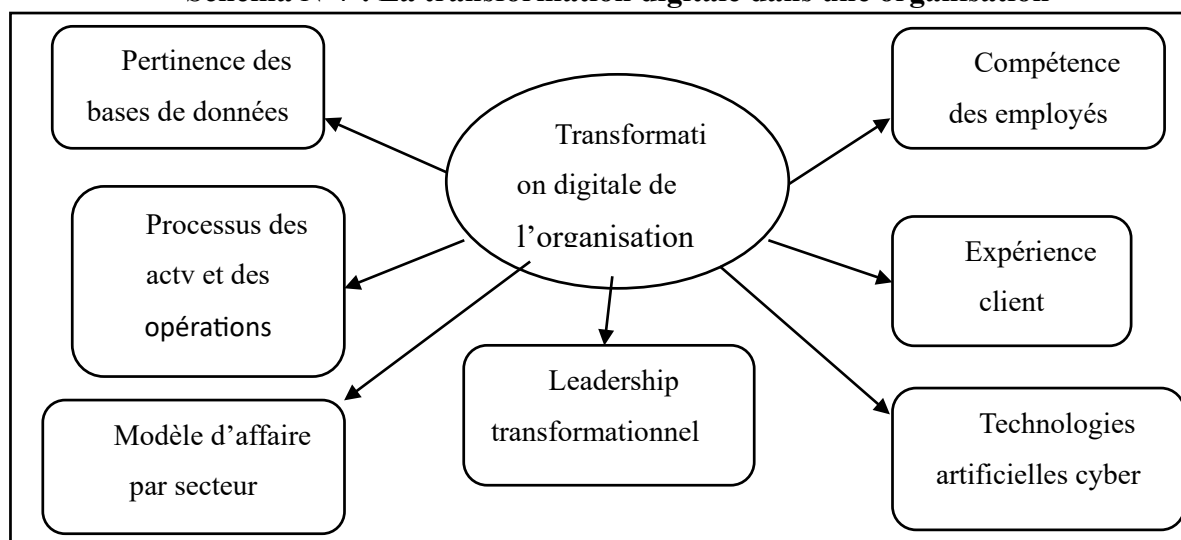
Schéma N° 7 : La transformation digitale dans une organisation

Transformati on digitale de l'organisation

Pertinence des bases de données

Compétence des employés

Processus des actv et des opérations

Expérience client

Leadership transformationnel

Modèle d'affaire par secteur

Technologies artificielles cyber